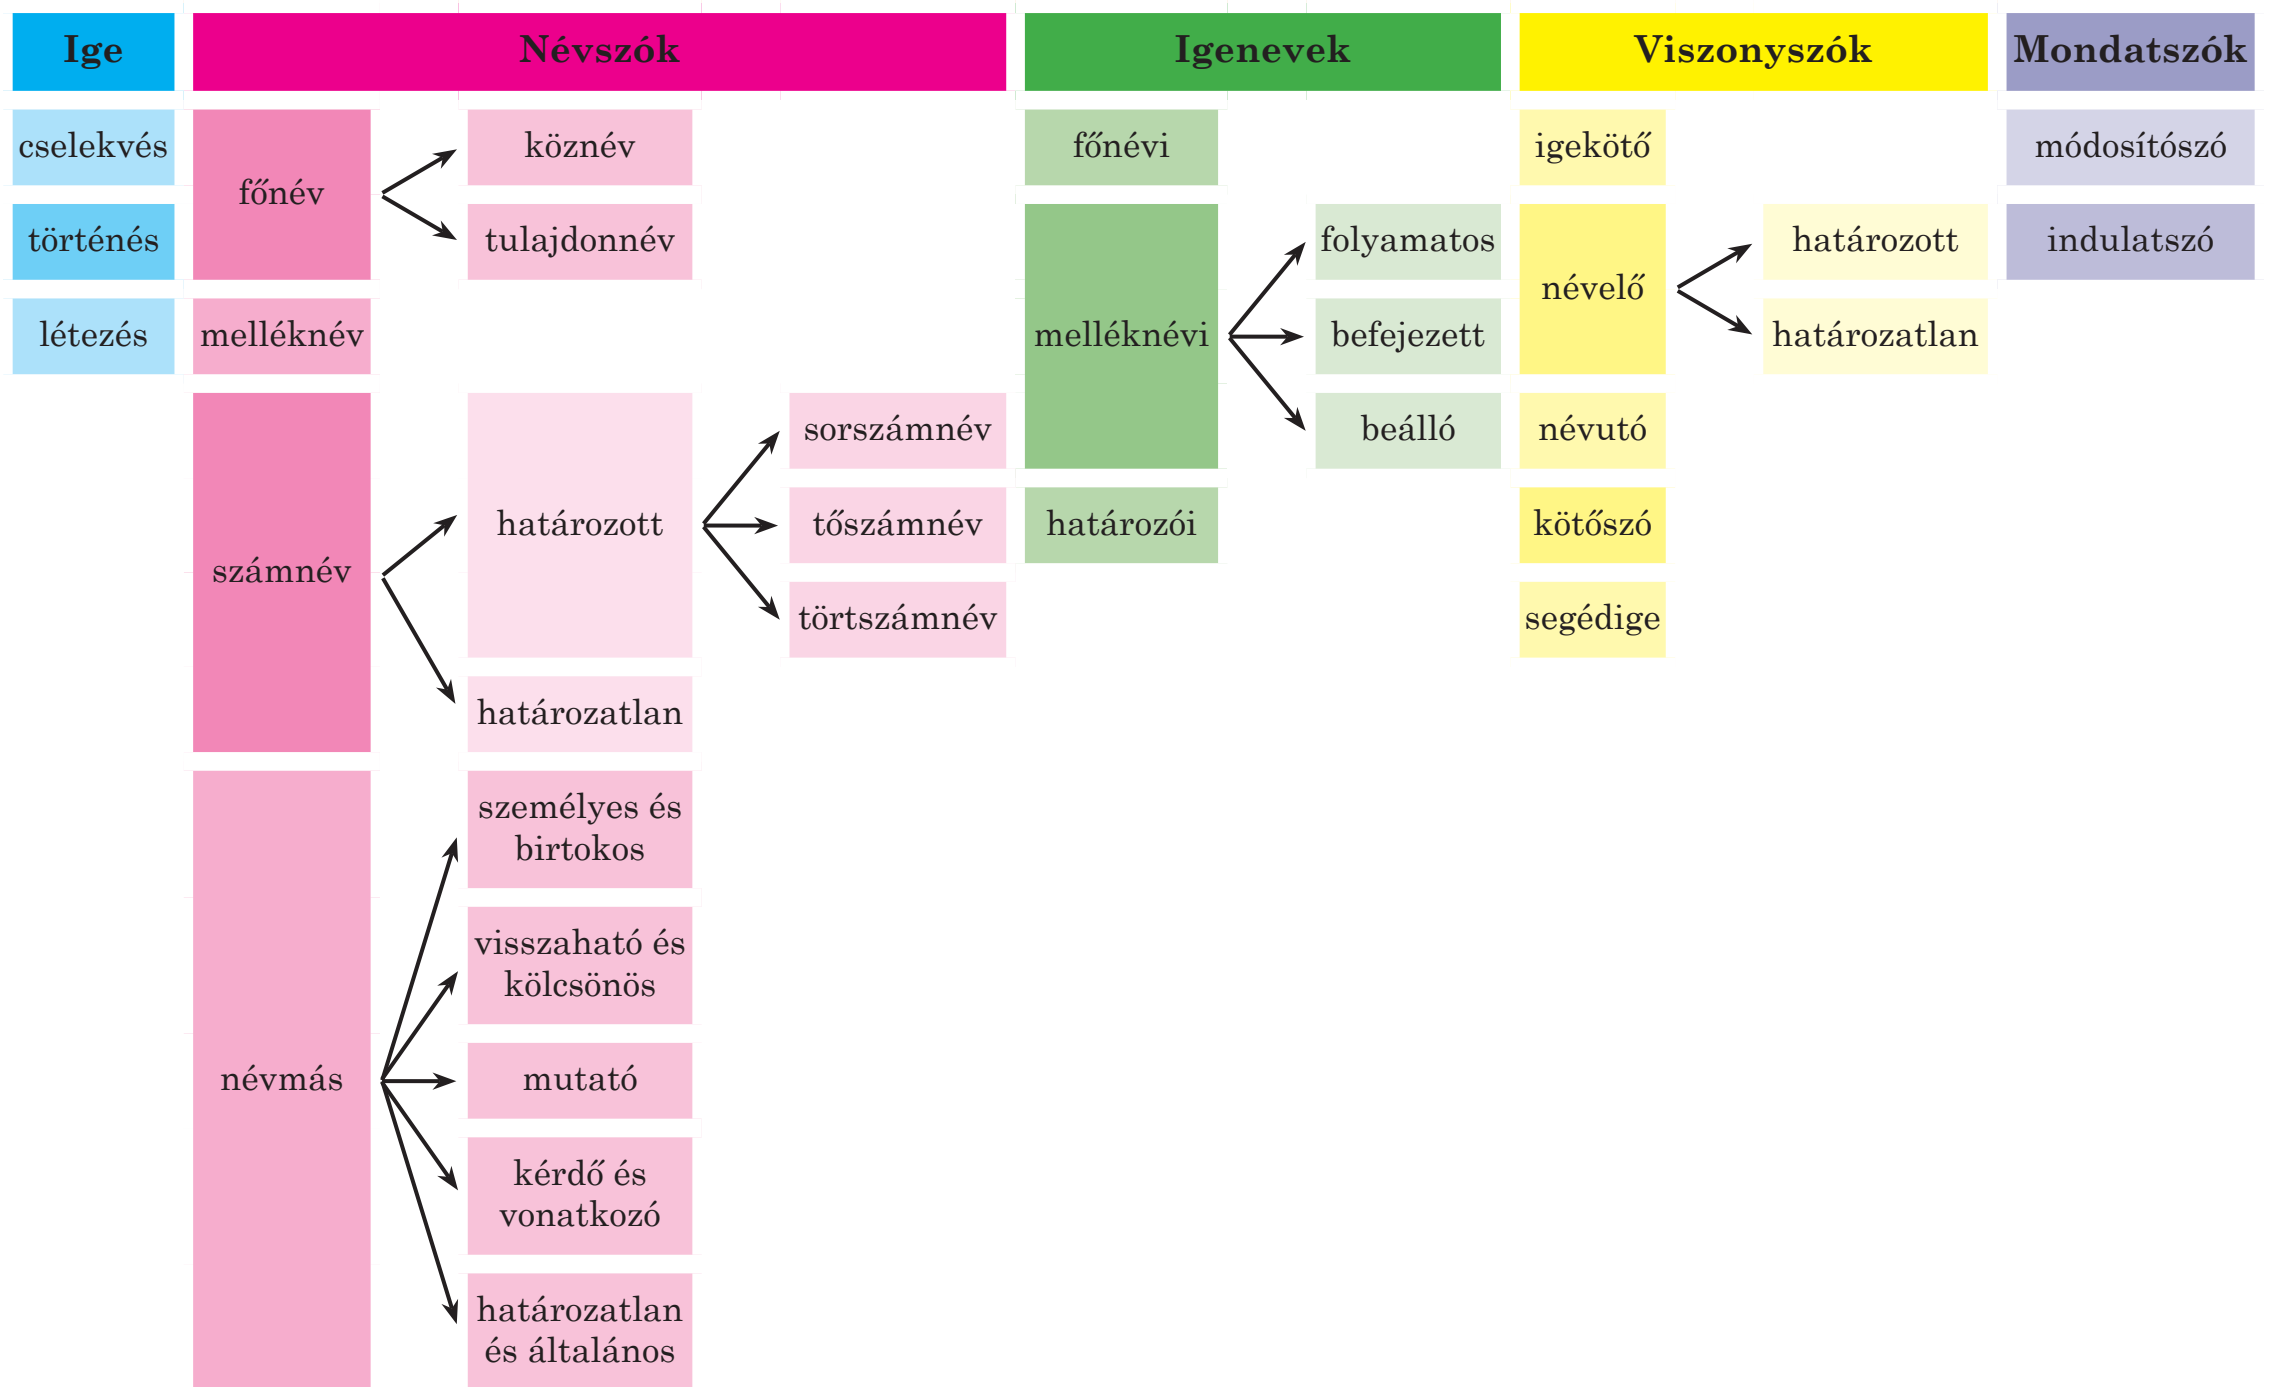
| Ige | Névszók | | | Igenevek | | Viszonyszók | | Mondatszók |
|---|---|---|---|---|---|---|---|---|
| cselekvés | főnév | köznév | | főnévi | | igekötő | | módosítószó |
| történés | | tulajdonnév | | melléknévi | folyamatos | névelő | határozott | indulatszó |
| létezés | melléknév | | | | befejezett | | határozatlan | |
| | számnév | határozott | sorszámnév | | beálló | névutó | | |
| | | | tőszámnév | határozói | | kötőszó | | |
| | | | törtszámnév | | | segédige | | |
| | | határozatlan | | | | | | |
| | névmás | személyes és birtokos | | | | | | |
| | | visszaható és kölcsönös | | | | | | |
| | | mutató | | | | | | |
| | | kérdő és vonatkozó | | | | | | |
| | | határozatlan és általános | | | | | | |